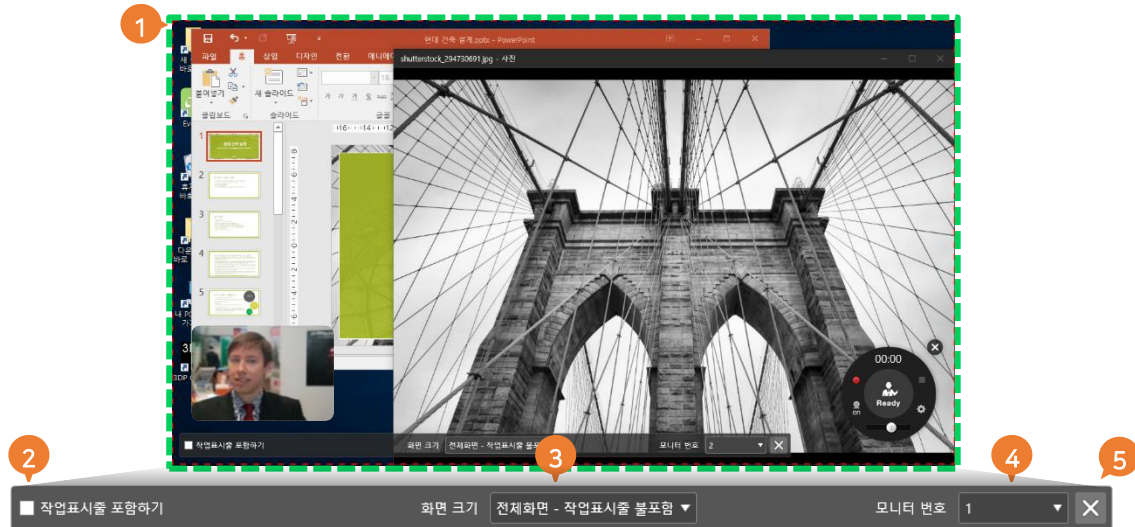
1

현대 건축 설계.potx - PowerPoint

파일 홈 삽입 디자인 전환 애니메이

붙여넣기 새 슬라이드

클립보드 슬라이드

shutterstock_294730691.jpg - 사진

00:00

Ready

작업표시줄 포함하기

화면 크기 전체화면 - 작업표시줄 불포

모니터 번호 2

2

3

4

5

작업표시줄 포함하기

화면 크기 전체화면 - 작업표시줄 불포함 ▼

모니터 번호 1 ▼

✕